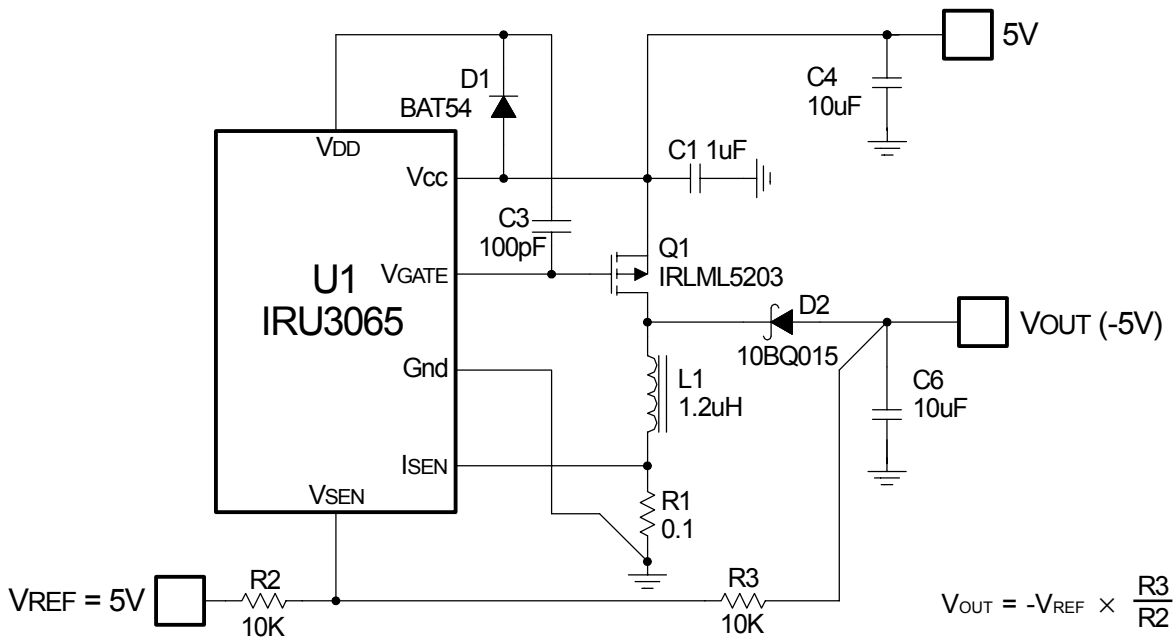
5V

D1
BAT54

C4
10uF

VDD

Vcc

C1 1uF

C3
100pF

Q1
IRLML5203

U1
IRU3065

VGATE

D2

VOUT (-5V)

10BQ015

Gnd

L1
1.2uH

C6
10uF

ISEN

VSEN

R1
0.1

VREF = 5V

R2
10K

R3
10K

$V_{OUT} = -V_{REF} \times \frac{R3}{R2}$